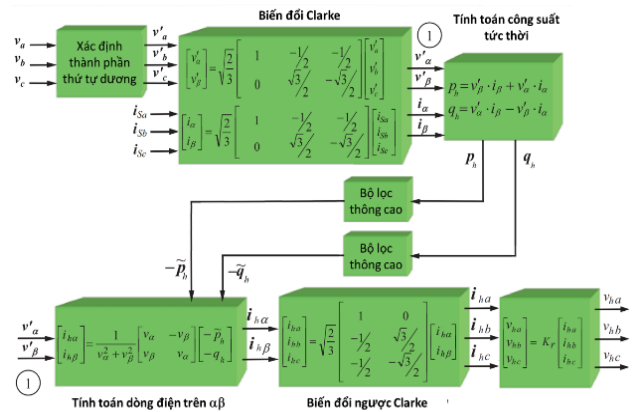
Biến đổi Clarke

$v_a$
$v_b$
$v_c$

Xác định thành phần thứ tự dương

$v'_a$
$v'_b$
$v'_c$

$\begin{bmatrix} v'_\alpha \\ v'_\beta \end{bmatrix} = \sqrt{\frac{2}{3}} \begin{bmatrix} 1 & -\frac{1}{2} & -\frac{1}{2} \\ 0 & \frac{\sqrt{3}}{2} & -\frac{\sqrt{3}}{2} \end{bmatrix} \begin{bmatrix} v'_a \\ v'_b \\ v'_c \end{bmatrix}$

$i_{Sa}$
$i_{Sb}$
$i_{Sc}$

$\begin{bmatrix} i_\alpha \\ i_\beta \end{bmatrix} = \sqrt{\frac{2}{3}} \begin{bmatrix} 1 & -\frac{1}{2} & -\frac{1}{2} \\ 0 & \frac{\sqrt{3}}{2} & -\frac{\sqrt{3}}{2} \end{bmatrix} \begin{bmatrix} i_{Sa} \\ i_{Sb} \\ i_{Sc} \end{bmatrix}$

1

Tính toán công suất tức thời

$v'_\alpha$
$v'_\beta$
$i_\alpha$
$i_\beta$

$p_h = v'_\beta \cdot i_\beta + v'_\alpha \cdot i_\alpha$
$q_h = v'_\alpha \cdot i_\beta - v'_\beta \cdot i_\alpha$

$p_h$
$q_h$

Bộ lọc thông cao

Bộ lọc thông cao

$-\tilde{p}_h$
$-\tilde{q}_h$

$v'_\alpha$
$v'_\beta$

$\begin{bmatrix} i_{h\alpha} \\ i_{h\beta} \end{bmatrix} = \frac{1}{v_\alpha^2 + v_\beta^2} \begin{bmatrix} v_\alpha & -v_\beta \\ v_\beta & v_\alpha \end{bmatrix} \begin{bmatrix} -\tilde{p}_h \\ -q_h \end{bmatrix}$

1

Tính toán dòng điện trên αβ

$i_{h\alpha}$
$i_{h\beta}$

$\begin{bmatrix} i_{ha} \\ i_{hb} \\ i_{hc} \end{bmatrix} = \sqrt{\frac{2}{3}} \begin{bmatrix} 1 & 0 \\ -\frac{1}{2} & \frac{\sqrt{3}}{2} \\ -\frac{1}{2} & -\frac{\sqrt{3}}{2} \end{bmatrix} \begin{bmatrix} i_{h\alpha} \\ i_{h\beta} \end{bmatrix}$

Biến đổi ngược Clarke

$i_{ha}$
$i_{hb}$
$i_{hc}$

$\begin{bmatrix} v_{ha} \\ v_{hb} \\ v_{hc} \end{bmatrix} = K_r \begin{bmatrix} i_{ha} \\ i_{hb} \\ i_{hc} \end{bmatrix}$

$v_{ha}$
$v_{hb}$
$v_{hc}$